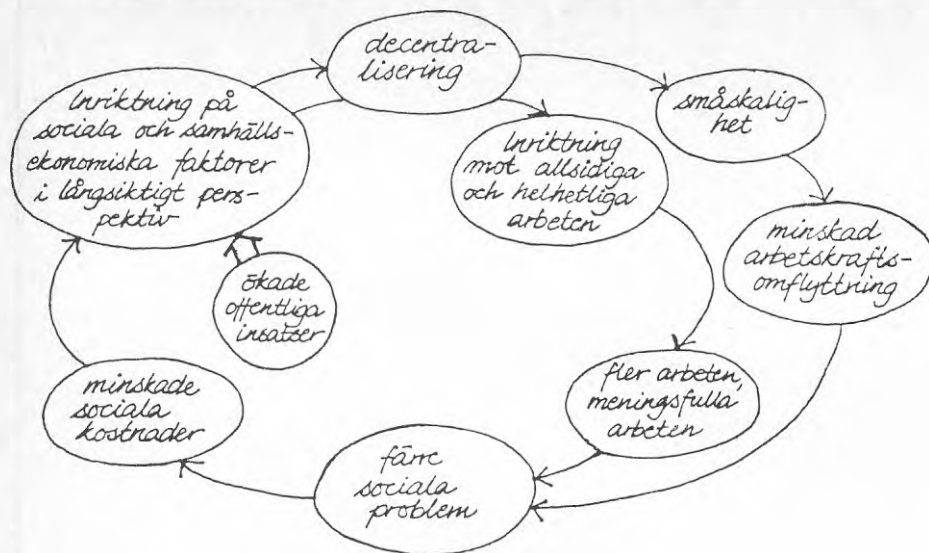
decentralisering

småskalighet

minskad arbetskraftsomflyttning

Inriktning mot allsidiga och helhetliga arbeten

fler arbeten, meningsfulla arbeten

färre sociala problem

minskade sociala kostnader

Inriktning på sociala och samhällsekonomiska faktorer i långsiktigt perspektiv

ökade offentliga insatser